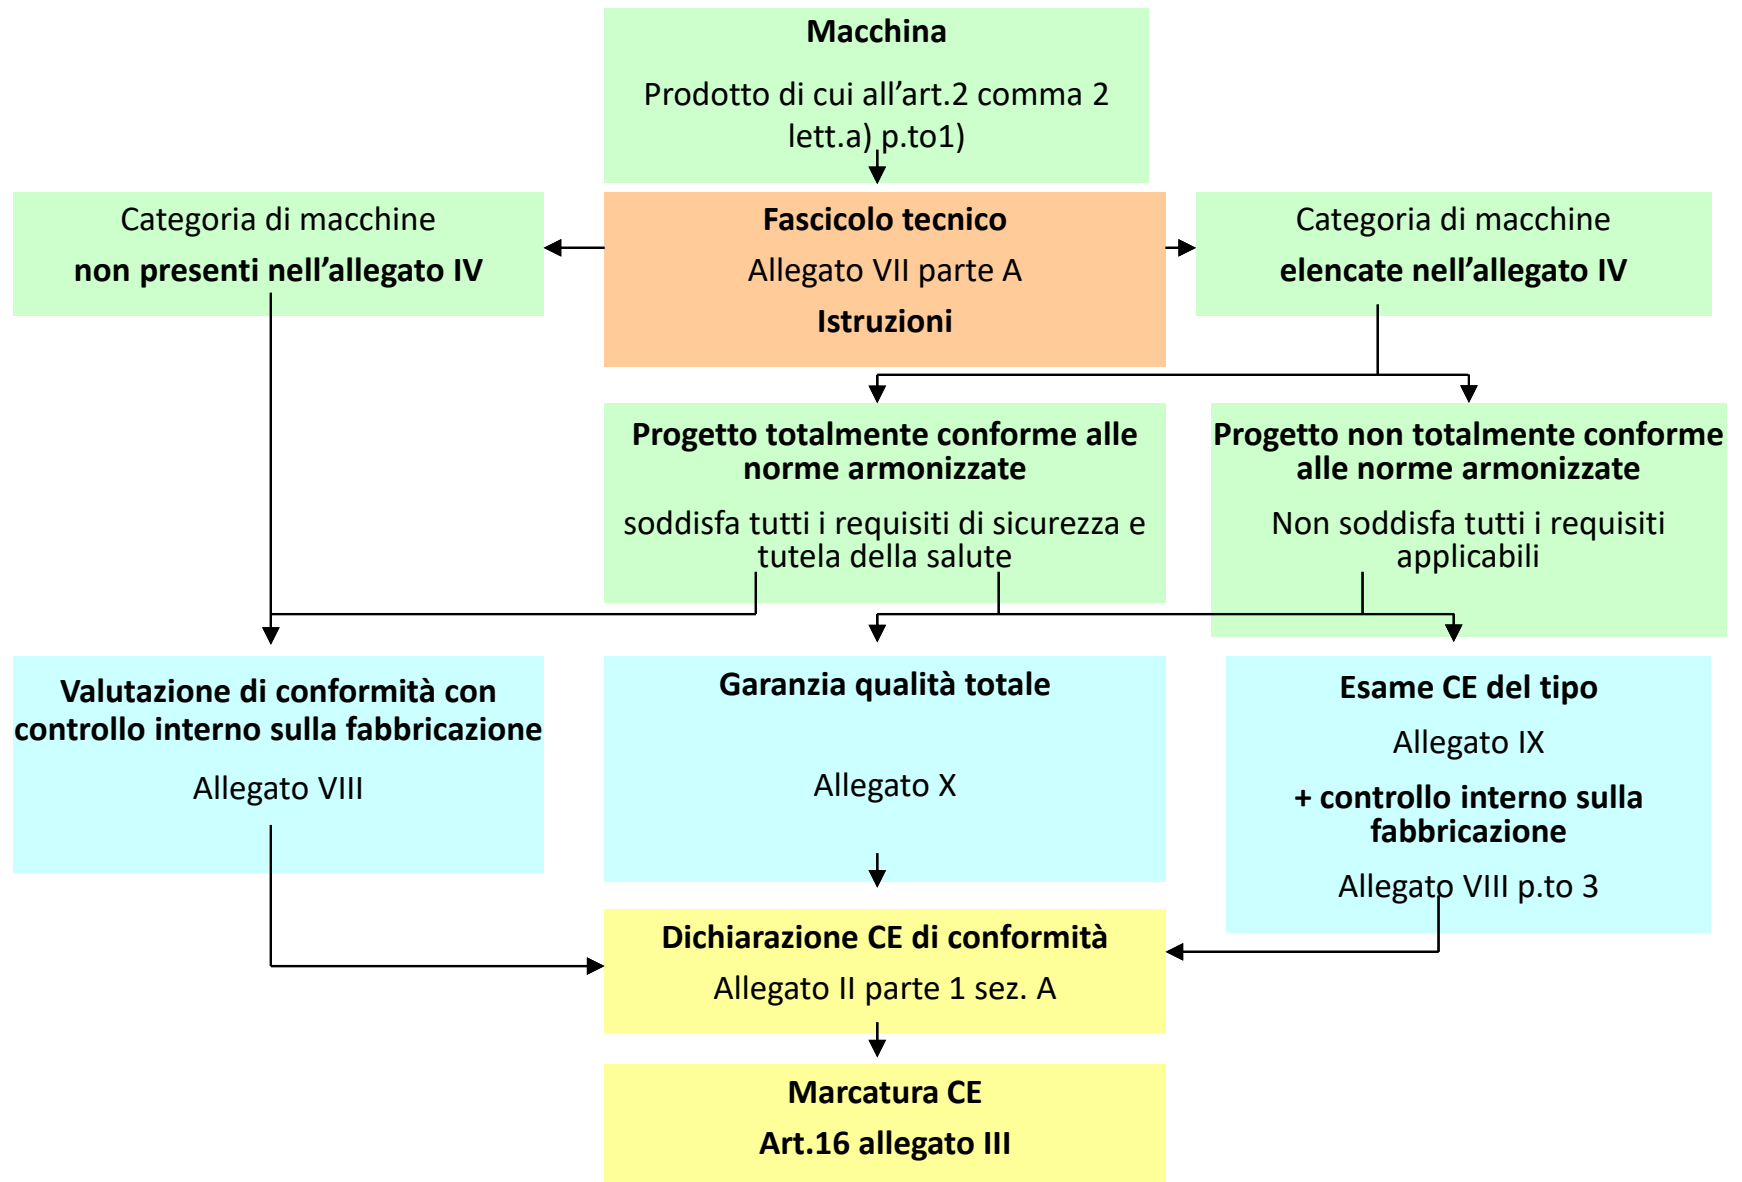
Macchina

Prodotto di cui all’art.2 comma 2 lett.a) p.to1)

Categoria di macchine

non presenti nell’allegato IV

Fascicolo tecnico

Allegato VII parte A

Istruzioni

Categoria di macchine

elencate nell’allegato IV

Progetto totalmente conforme alle norme armonizzate

soddisfa tutti i requisiti di sicurezza e tutela della salute

Progetto non totalmente conforme alle norme armonizzate

Non soddisfa tutti i requisiti applicabili

Valutazione di conformità con controllo interno sulla fabbricazione

Allegato VIII

Garanzia qualità totale

Allegato X

Esame CE del tipo

Allegato IX

+ controllo interno sulla fabbricazione

Allegato VIII p.to 3

Dichiarazione CE di conformità

Allegato II parte 1 sez. A

Marcatura CE

Art.16 allegato III